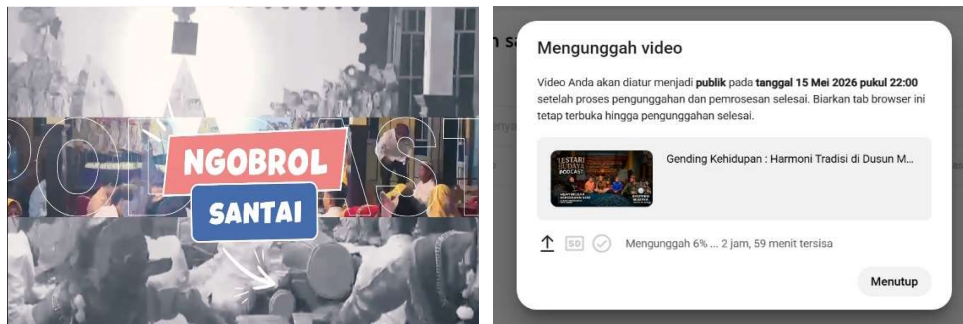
PODCAST

NGOBROL
SANTAI

Mengunggah video

Video Anda akan diatur menjadi **publik** pada **tanggal 15 Mei 2026 pukul 22:00** setelah proses pengunggahan dan pemrosesan selesai. Biarkan tab browser ini tetap terbuka hingga pengunggahan selesai.

LESTARI BUDAYA PODCAST

Gending Kehidupan : Harmoni Tradisi di Dusun M...

SD

Mengunggah 6% ... 2 jam, 59 menit tersisa

Menutup